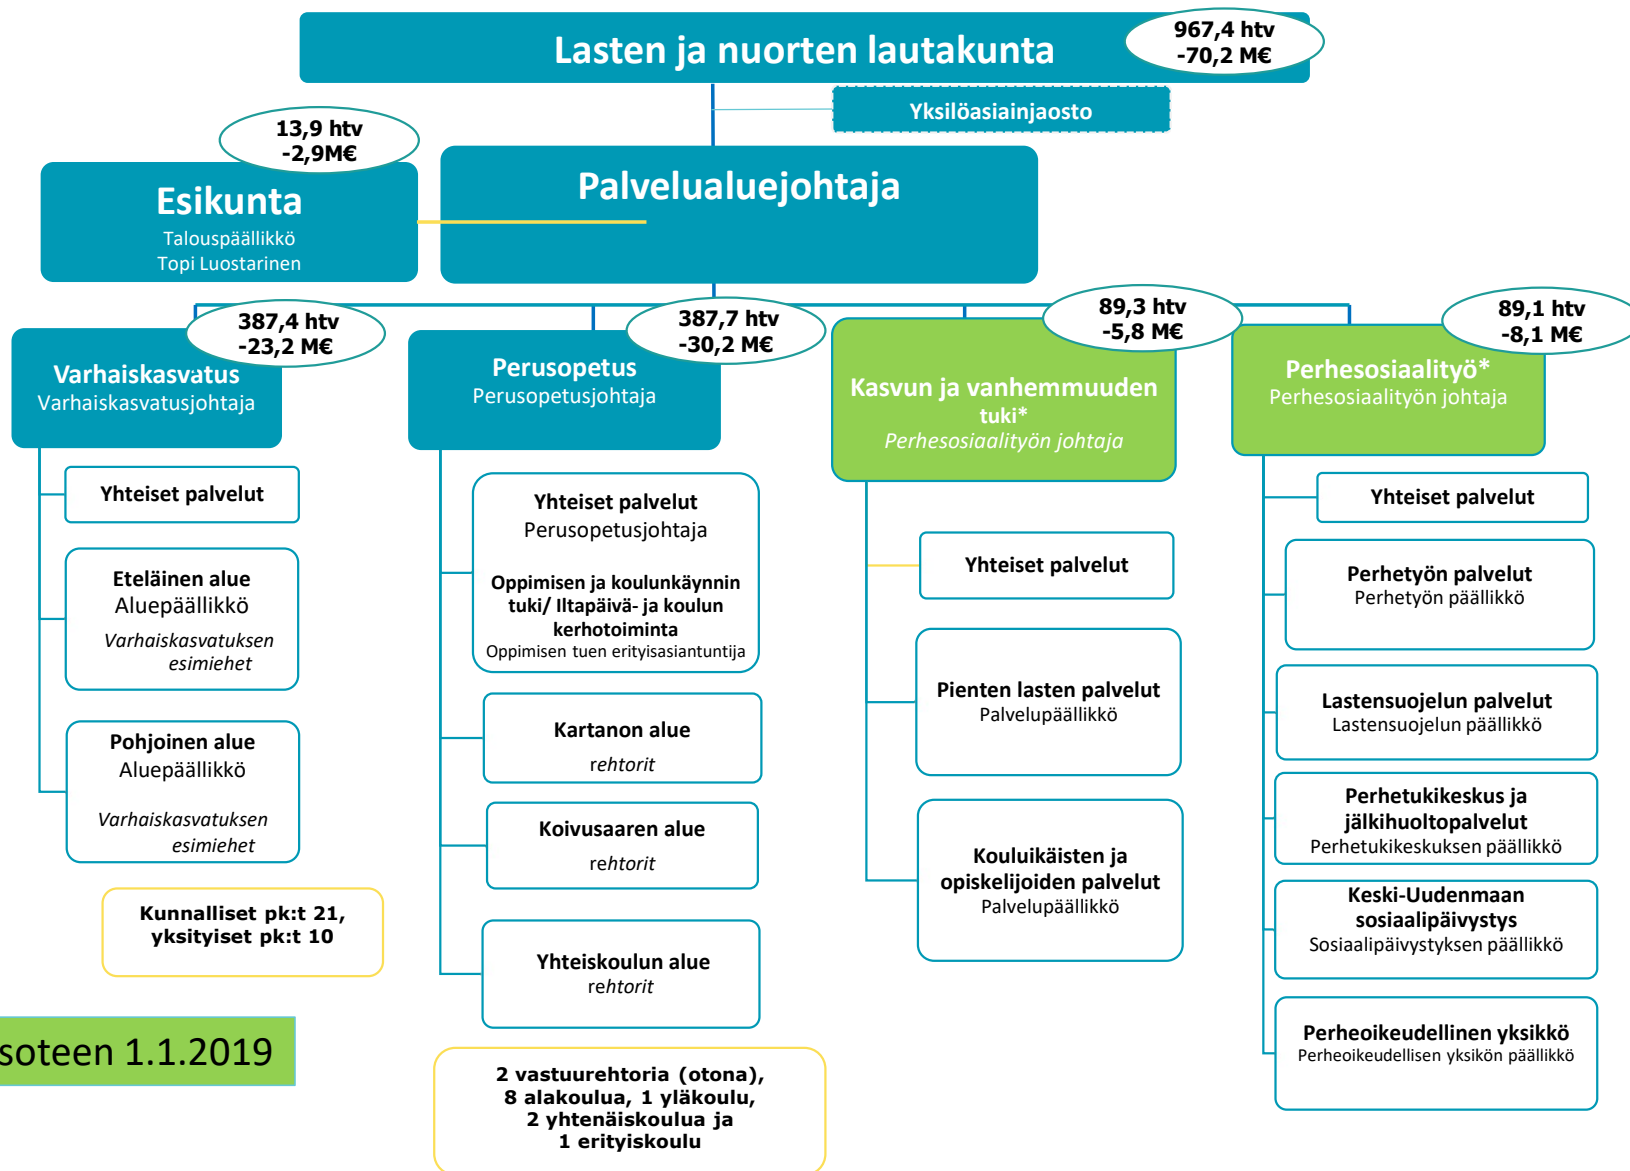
Lasten ja nuorten lautakunta

967,4 htv
-70,2 M€

Yksilöasiainjaosto

13,9 htv
-2,9M€

Esikunta
Talouspäällikkö
Topi Luostarinen

Palvelualuejohtaja

387,4 htv
-23,2 M€

Varhaiskasvatus
Varhaiskasvatusjohtaja

Yhteiset palvelut

Eteläinen alue
Aluepäällikkö
Varhaiskasvatuksen esimiehet

Pohjoinen alue
Aluepäällikkö
Varhaiskasvatuksen esimiehet

Kunnalliset pk:t 21, yksityiset pk:t 10

387,7 htv
-30,2 M€

Perusopetus
Perusopetusjohtaja

Yhteiset palvelut
Perusopetusjohtaja
Oppimisen ja koulunkäynnin tuki/ Iltapäivä- ja koulun kerhotoiminta
Oppimisen tuen erityisasiantuntija

Kartanon alue
rehtorit

Koivusaaren alue
rehtorit

Yhteiskoulun alue
rehtorit

2 vastuurehtoria (otona), 8 alakoulua, 1 yläkoulu, 2 yhtenäiskoulua ja 1 erityiskoulu

89,3 htv
-5,8 M€

Kasvun ja vanhemmuuden tuki*
Perhesosiaalityön johtaja

Yhteiset palvelut

Pienten lasten palvelut
Palvelupäällikkö

Kouluikäisten ja opiskelijoiden palvelut
Palvelupäällikkö

89,1 htv
-8,1 M€

Perhesosiaalityö*
Perhesosiaalityön johtaja

Yhteiset palvelut

Perhetyön palvelut
Perhetyön päällikkö

Lastensuojelun palvelut
Lastensuojelun päällikkö

Perhetukikeskus ja jälkihuoltopalvelut
Perhetukikeskuksen päällikkö

Keski-Uudenmaan sosiaalipäivystys
Sosiaalipäivystyksen päällikkö

Perheoikeudellinen yksikkö
Perheoikeudellisen yksikön päällikkö

soteen 1.1.2019